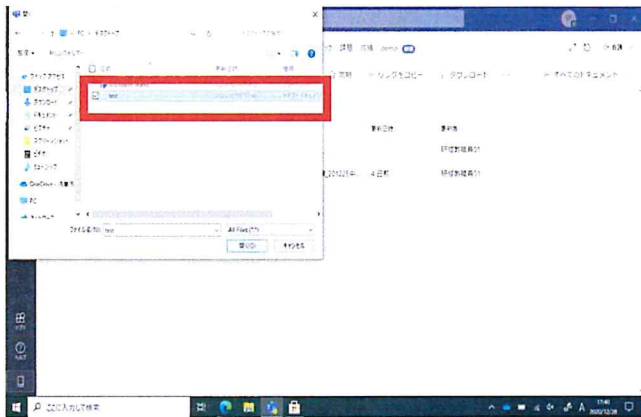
開く
PC > デスクトップ
整理 ▾ 新しいフォルダー
クイック アクセス
デスクトップ
ダウンロード
ドキュメント
ピクチャ
ミュージック
ビデオ
ミュージック
OneDrive
PC
ネットワーク
名前
更新日時
種類
test
ファイル名(N): test
All Files (*.*)
開く(O)
キャンセル
詳細
共有
リンクをコピー
ダウンロード
すべてのドキュメント
更新日時
更新者
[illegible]
_201221中...
4 日前
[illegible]
ここに入力して検索
17:40
2020/12/28